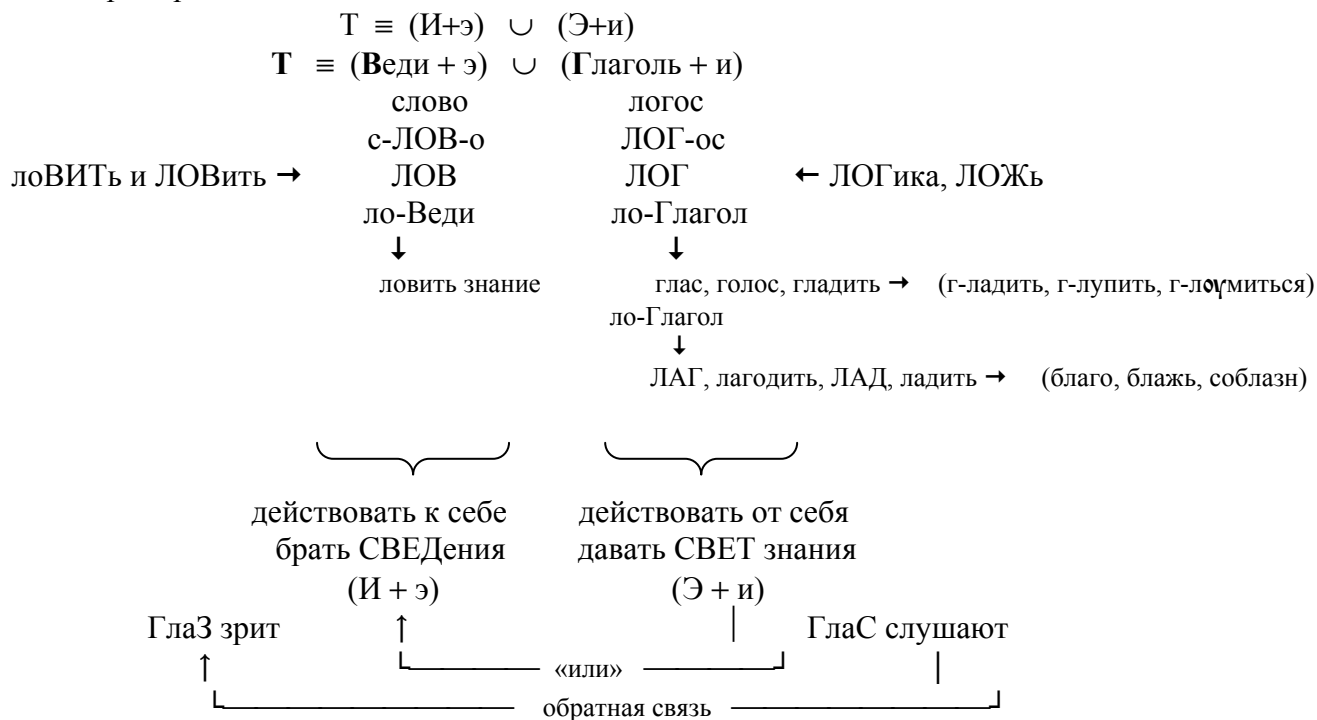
$Т \equiv (И+э) \cup (Э+и)$

$Т \equiv (Веди + э) \cup (Глаголь + и)$

слово логос

с-ЛОВ-о ЛОГ-ос

лоВИТь и ЛОВить → ЛОВ ЛОГ ← ЛОГика, ЛОЖь

ло-Веди ло-Глагол

↓ ↓

ловить знание глас, голос, гладить → (г-ладить, г-лупить, г-лоүмиться)

ло-Глагол

↓

ЛАГ, лагодить, ЛАД, ладить → (благо, блажь, соблазн)

действовать к себе действовать от себя

брать СВЕДения давать СВЕТ знания

(И + э) (Э + и)

ГлаЗ зрит ↑ ГлаС слушают

«или»

обратная связь